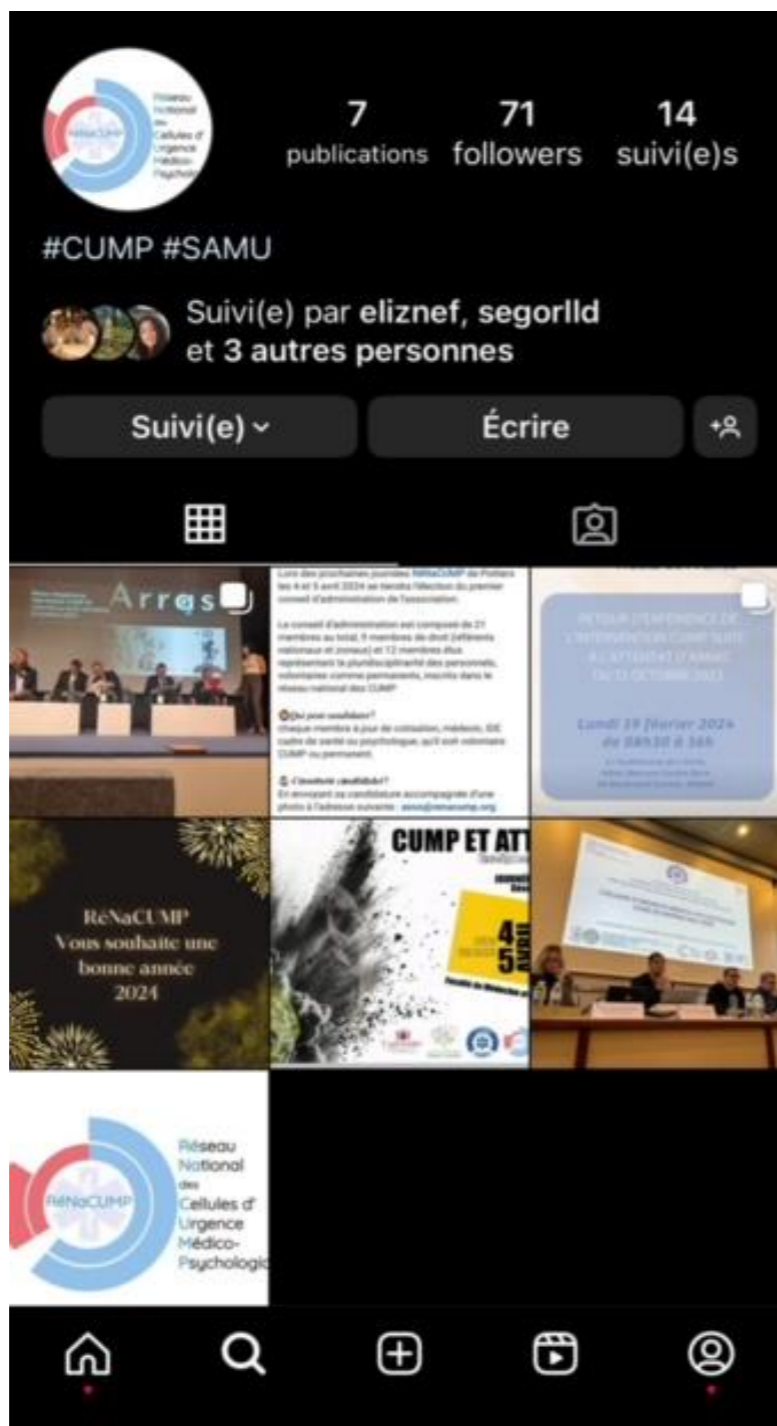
Réseau National des Cellules d' Urgence Médico-Psycholo

7 publications

71 followers

14 suivi(e)s

#CUMP #SAMU

Suivi(e) par eliznef, segorlld et 3 autres personnes

Suivi(e)

Écrire

Arras

Lors des prochaines journées RéNaCUMP de Poitiers les 4 et 5 avril 2024 se tiendra l'élection du premier conseil d'administration de l'association.

Le conseil d'administration est composé de 21 membres au total, 9 membres de droit (référents nationaux et zonaux) et 12 membres élus représentant la pluridisciplinarité des personnels, volontaires comme permanents, inscrits dans le réseau national des CUMP.

Qui peut candidater?
chaque membre à jour de cotisation, médecin, IDE, cadre de santé ou psychologue, qu'il soit volontaire CUMP ou permanent.

Comment candidater?
En envoyant sa candidature accompagnée d'une photo à l'adresse suivante : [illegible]

RETOUR D'EXPÉRIENCE DE L'INTERVENTION CUMP SUITE À L'ATTENTAT D'ARRAS DU 13 OCTOBRE 2023

Lundi 19 février 2024 de 08h30 à 16h

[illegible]

RéNaCUMP Vous souhaite une bonne année 2024

CUMP ET ATT

4 5 AVRIL

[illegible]

RéNaCUMP

Réseau National des Cellules d' Urgence Médico-Psychologi